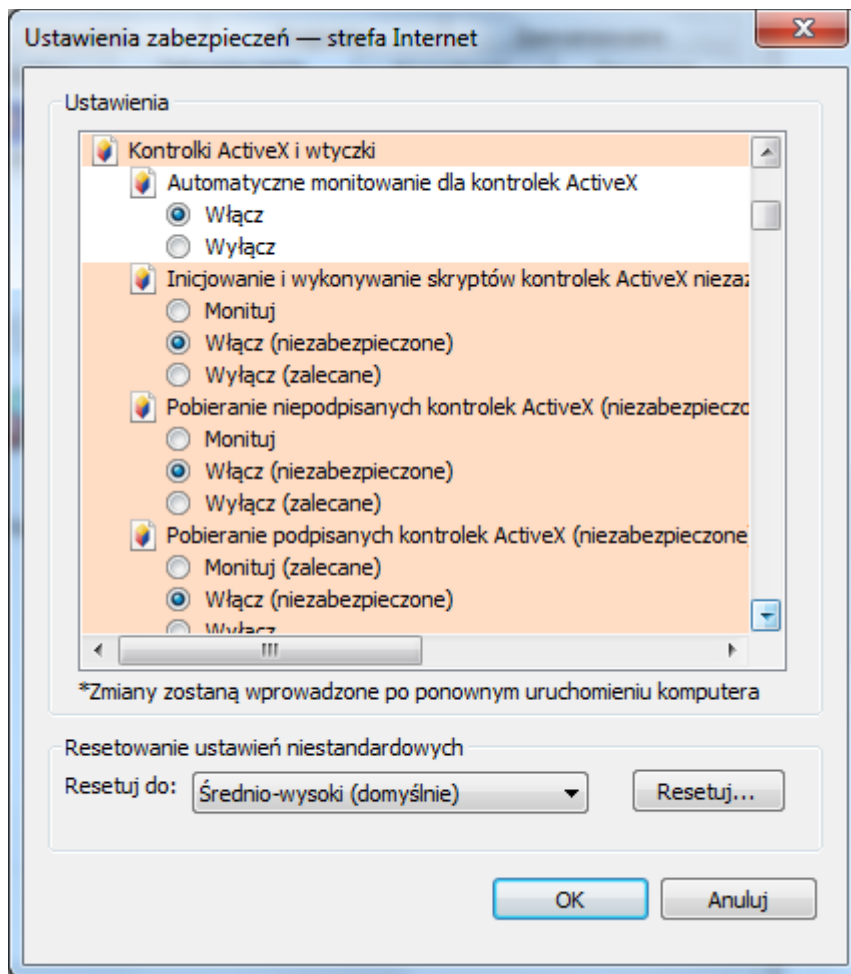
Ustawienia zabezpieczeń — strefa Internet

Ustawienia

Kontrolki ActiveX i wtyczki
Automatyczne monitowanie dla kontrolek ActiveX
Włącz
Wyłącz
Inicjowanie i wykonywanie skryptów kontrolek ActiveX nieza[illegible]
Monituj
Włącz (niezabezpieczone)
Wyłącz (zalecane)
Pobieranie niepodpisanych kontrolek ActiveX (niezabezpiecz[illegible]
Monituj
Włącz (niezabezpieczone)
Wyłącz (zalecane)
Pobieranie podpisanych kontrolek ActiveX (niezabezpieczone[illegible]
Monituj (zalecane)
Włącz (niezabezpieczone)
Wyłącz

*Zmiany zostaną wprowadzone po ponownym uruchomieniu komputera

Resetowanie ustawień niestandardowych
Resetuj do: Średnio-wysoki (domyślnie)
Resetuj...

OK
Anuluj